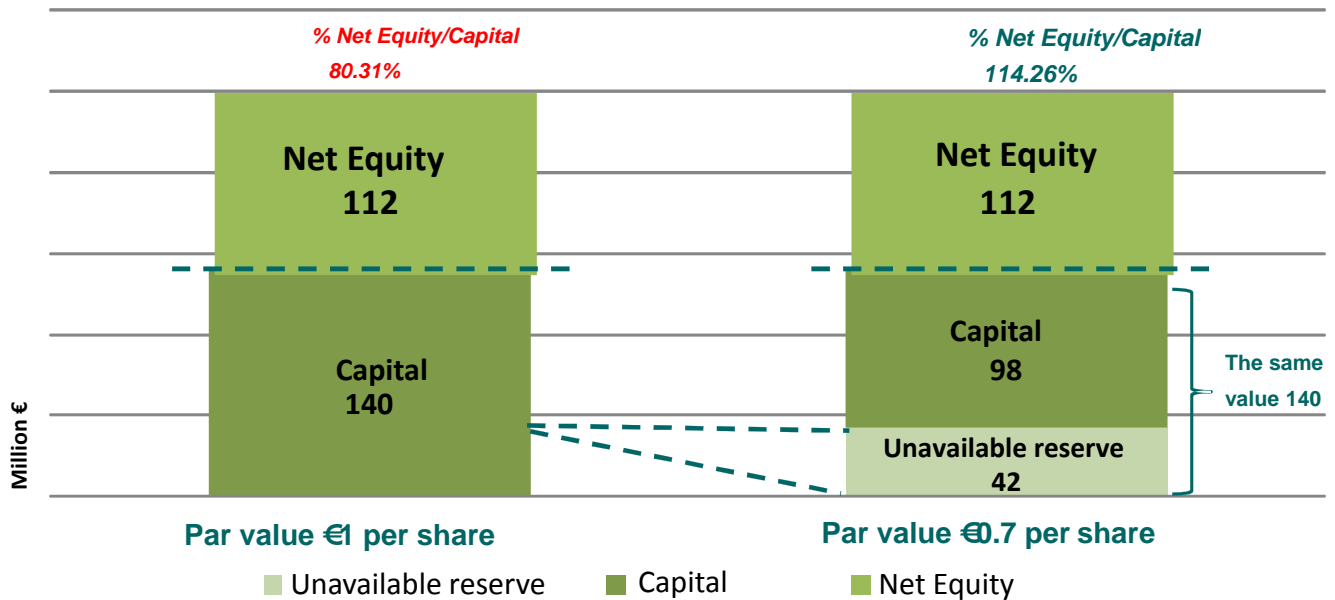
% Net Equity/Capital
80.31%

% Net Equity/Capital
114.26%

Net Equity
112

Net Equity
112

Capital
140

Capital
98

Unavailable reserve
42

The same value 140

Million €

Par value €1 per share

Par value €0.7 per share

Unavailable reserve
Capital
Net Equity